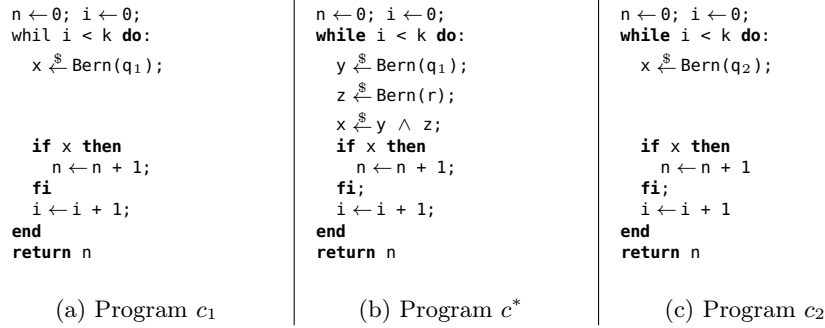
n ← 0; i ← 0;
whil i < k **do**:
x $\xleftarrow{\$}$ Bern($q_1$);

**if** x **then**
n ← n + 1;
**fi**
i ← i + 1;
**end**
**return** n

(a) Program $c_1$

n ← 0; i ← 0;
**while** i < k **do**:
y $\xleftarrow{\$}$ Bern($q_1$);
z $\xleftarrow{\$}$ Bern(r);
x $\xleftarrow{\$}$ y ∧ z;
**if** x **then**
n ← n + 1;
**fi**;
i ← i + 1;
**end**
**return** n

(b) Program $c^*$

n ← 0; i ← 0;
**while** i < k **do**:
x $\xleftarrow{\$}$ Bern($q_2$);

**if** x **then**
n ← n + 1
**fi**;
i ← i + 1
**end**
**return** n

(c) Program $c_2$